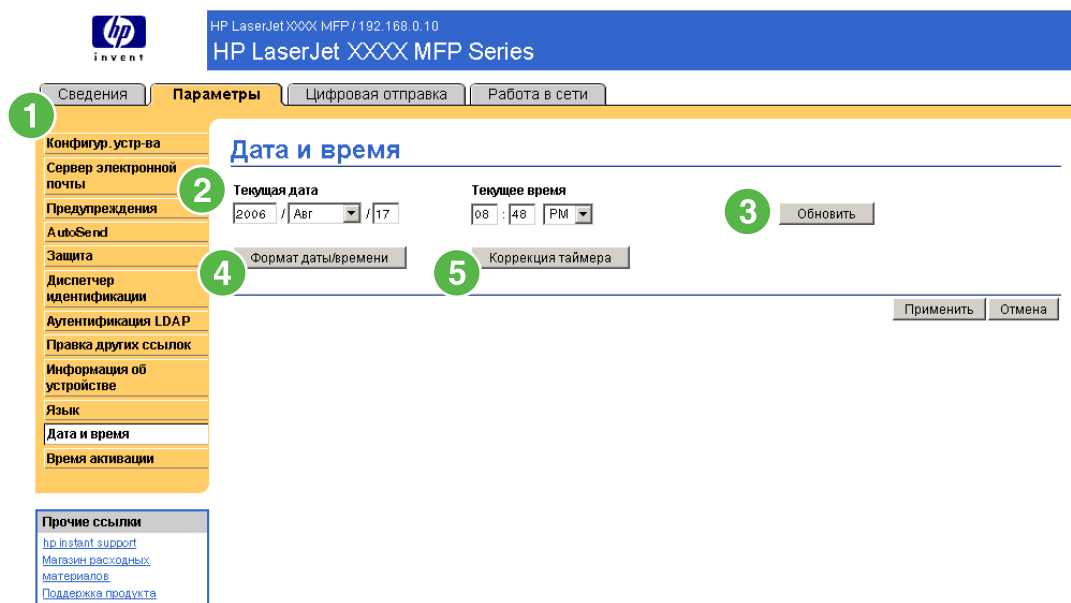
hp
invent

HP LaserJet XXXX MFP / 192.168.0.10
HP LaserJet XXXX MFP Series

Сведения | Параметры | Цифровая отправка | Работа в сети

1

Конфигур. устр-ва
Сервер электронной почты
Предупреждения
AutoSend
Защита
Диспетчер идентификации
Аутентификация LDAP
Правка других ссылок
Информация об устройстве
Язык
Дата и время
Время активации

Прочие ссылки
hp instant support
Магазин расходных материалов
Поддержка продукта

Дата и время

2
Текущая дата
2006 / Авг / 17

Текущее время
08 : 48 PM

3
Обновить

4
Формат даты/времени

5
Коррекция таймера

Применить
Отмена